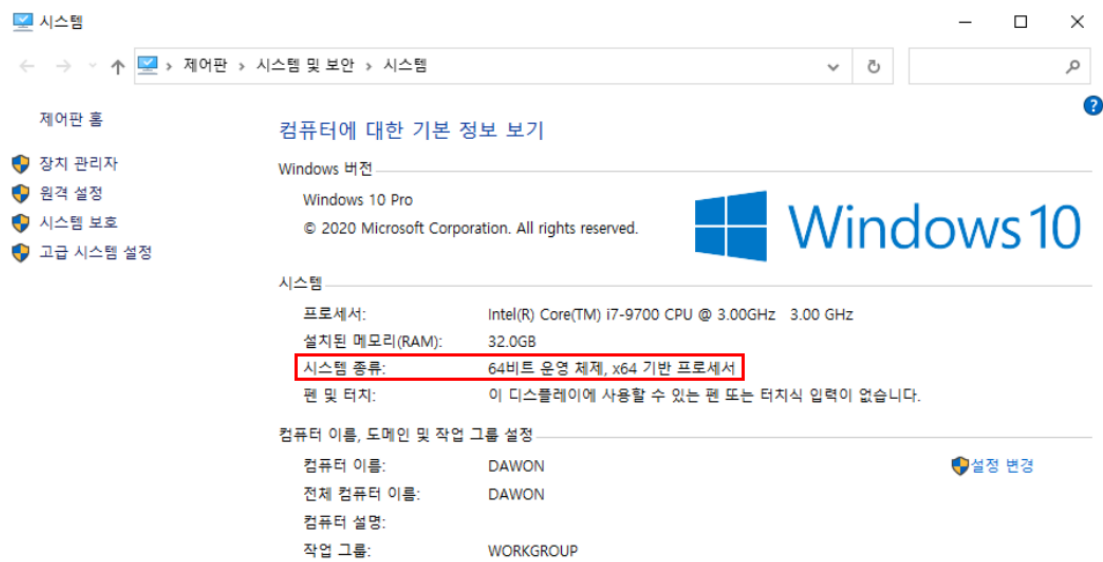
시스템

제어판 > 시스템 및 보안 > 시스템

제어판 홈

장치 관리자
원격 설정
시스템 보호
고급 시스템 설정

컴퓨터에 대한 기본 정보 보기

Windows 버전

Windows 10 Pro
© 2020 Microsoft Corporation. All rights reserved.

Windows 10

시스템

| | |
|---|---|
| 프로세서: | Intel(R) Core(TM) i7-9700 CPU @ 3.00GHz 3.00 GHz |
| 설치된 메모리(RAM): | 32.0GB |
| 시스템 종류: | 64비트 운영 체제, x64 기반 프로세서 |
| 펜 및 터치: | 이 디스플레이에 사용할 수 있는 펜 또는 터치식 입력이 없습니다. |

컴퓨터 이름, 도메인 및 작업 그룹 설정

| | |
|---|---|
| 컴퓨터 이름: | DAWON |
| 전체 컴퓨터 이름: | DAWON |
| 컴퓨터 설명: | |
| 작업 그룹: | WORKGROUP |

설정 변경